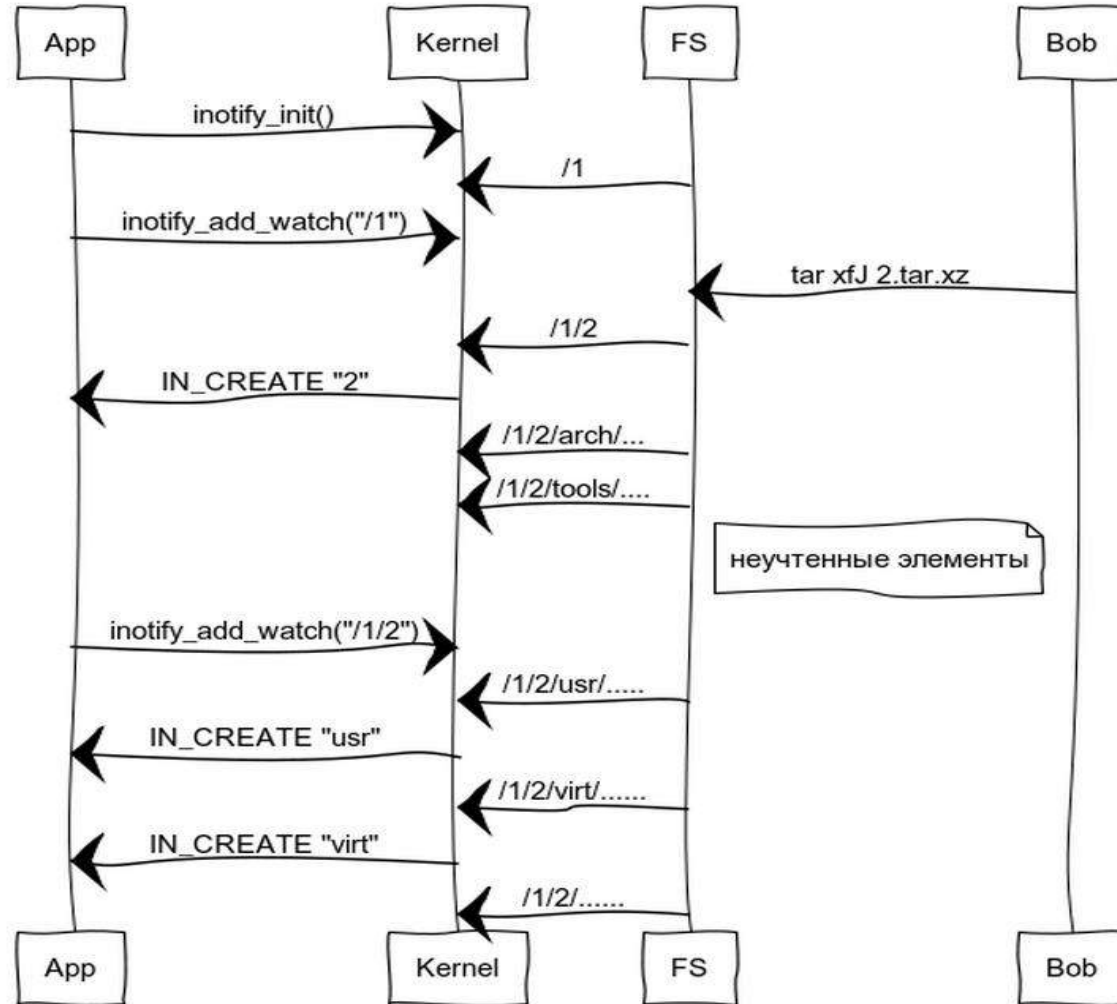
App

Kernel

FS

Bob

inotify_init()

/1

inotify_add_watch("/1")

tar xfJ 2.tar.xz

/1/2

IN_CREATE "2"

/1/2/arch/...

/1/2/tools/....

неучтенные элементы

inotify_add_watch("/1/2")

/1/2/usr/.....

IN_CREATE "usr"

/1/2/virt/......

IN_CREATE "virt"

/1/2/......

App

Kernel

FS

Bob